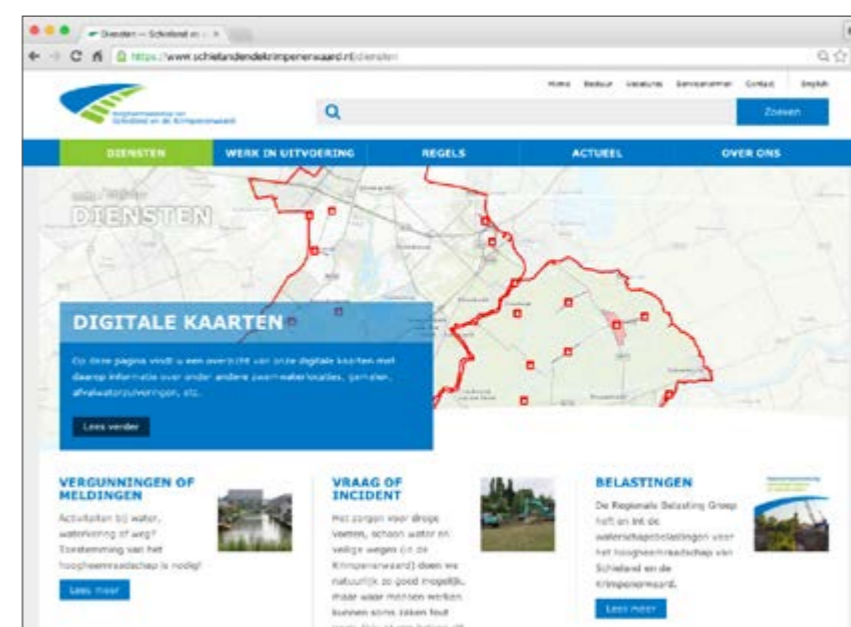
Diensten — Schieland en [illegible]

https://www.schielandendekrimpenerwaard.nl/diensten

Hoogheemraadschap van Schieland en de Krimpenerwaard

Home Bestuur Vacatures Serviceportaal Contact English

Zoeken

DIENSTEN WERK IN UITVOERING REGELS ACTUEEL OVER ONS

DIENSTEN

DIGITALE KAARTEN

Op deze pagina vindt u een overzicht van onze digitale kaarten met daarop informatie over onder andere zwemwaterlocaties, gemalen, afvalwaterzuiveringen, etc.

Lees verder

VERGUNNINGEN OF MELDINGEN

Activiteiten bij water, waterkering of weg? Toestemming van het hoogheemraadschap is nodig!

Lees meer

VRAAG OF INCIDENT

Het zorgen voor droge voeten, schoon water en veilige wegen (in de Krimpenerwaard) doen we natuurlijk zo goed mogelijk, maar waar mensen werken kunnen soms zaken fout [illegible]

BELASTINGEN

De Regionale Belasting Groep heft en int de waterschapsbelastingen voor het hoogheemraadschap van Schieland en de Krimpenerwaard.

Lees meer